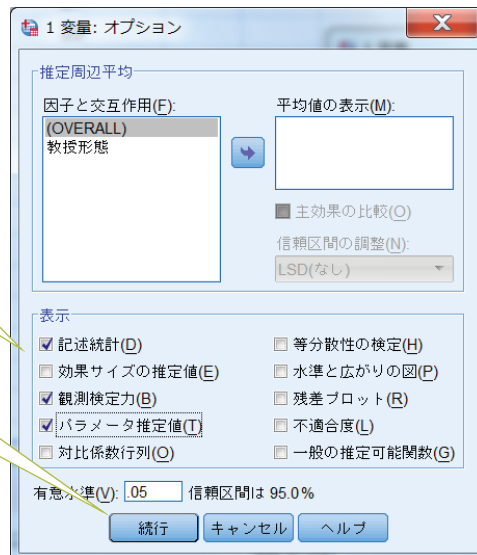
1 変量: オプション

推定周辺平均

因子と交互作用(F):

(OVERALL)

教授形態

平均値の表示(M):

主効果の比較(O)

信頼区間の調整(N):

LSD(なし)

表示

記述統計(D)

効果サイズの推定値(E)

観測検定力(B)

パラメータ推定値(T)

対比係数行列(O)

等分散性の検定(H)

水準と広がりの図(P)

残差プロット(R)

不適合度(L)

一般の推定可能関数(G)

有意水準(V): .05 信頼区間は 95.0%

続行 キャンセル ヘルプ